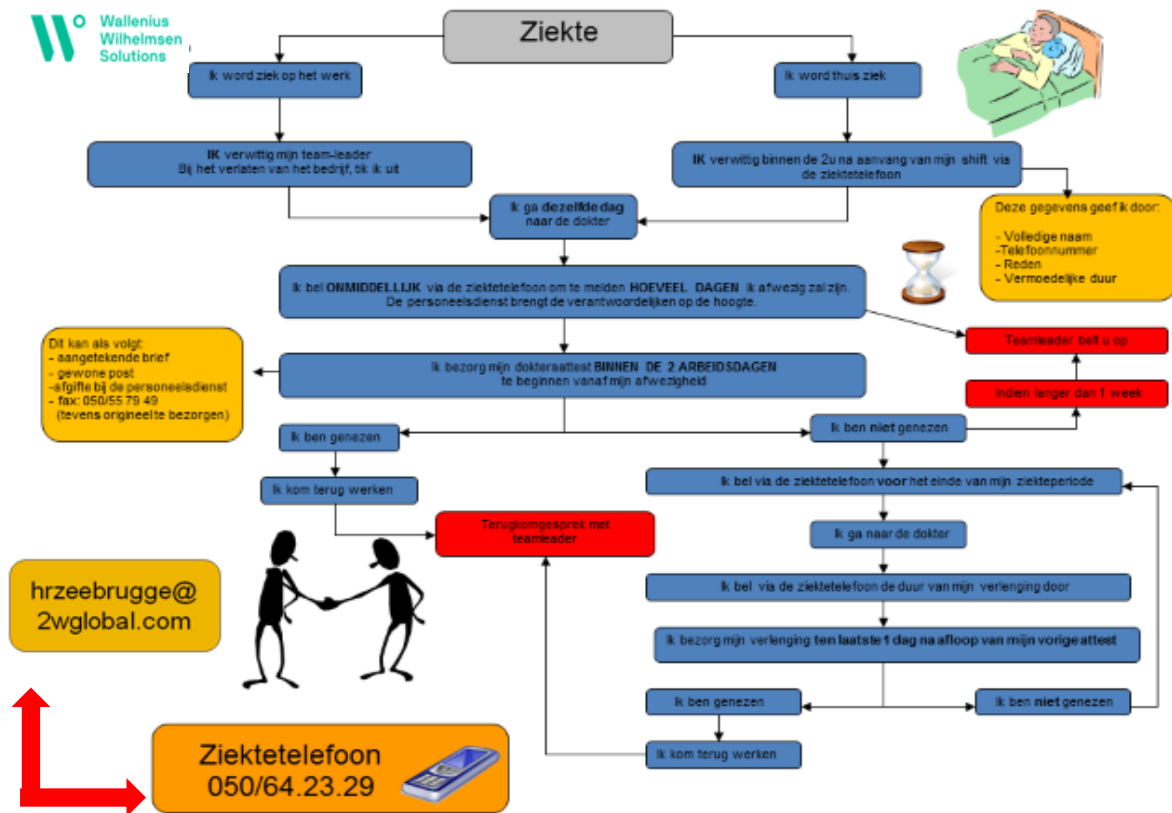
Wallenius Wilhelmsen Solutions

Ziekte

Ik word ziek op het werk

Ik word thuis ziek

IK verwittig mijn team-leader
Bij het verlaten van het bedrijf, tik ik uit

IK verwittig binnen de 2u na aanvang van mijn shift via de ziektetelefoon

Deze gegevens geef ik door:
- Volledige naam
-Telefoonnummer
- Reden
- Vermoedelijke duur

Ik ga dezelfde dag naar de dokter

Ik bel ONMIDDELLIJK via de ziektetelefoon om te melden HOEVEEL DAGEN ik afwezig zal zijn.
De personeelsdienst brengt de verantwoordelijken op de hoogte.

Teamleader belt u op

Dit kan als volgt:
- aangetekende brief
- gewone post
-afgifte bij de personeelsdienst
- fax: 050/55 79 49
(tevens origineelte bezorgen)

Ik bezorg mijn doktersattest BINNEN DE 2 ARBEIDSDAGEN te beginnen vanaf mijn afwezigheid

Indien langer dan 1 week

Ik ben genezen

Ik ben niet genezen

Ik kom terug werken

Ik bel via de ziektetelefoon voor het einde van mijn ziekteperiode

Terugkomgesprek met teamleader

Ik ga naar de dokter

hrzeebrugge@2wglobal.com

Ik bel via de ziektetelefoon de duur van mijn verlenging door

Ik bezorg mijn verlenging ten laatste 1 dag na afloop van mijn vorige attest

Ik ben genezen

Ik ben niet genezen

Ziektetelefoon
050/64.23.29

Ik kom terug werken